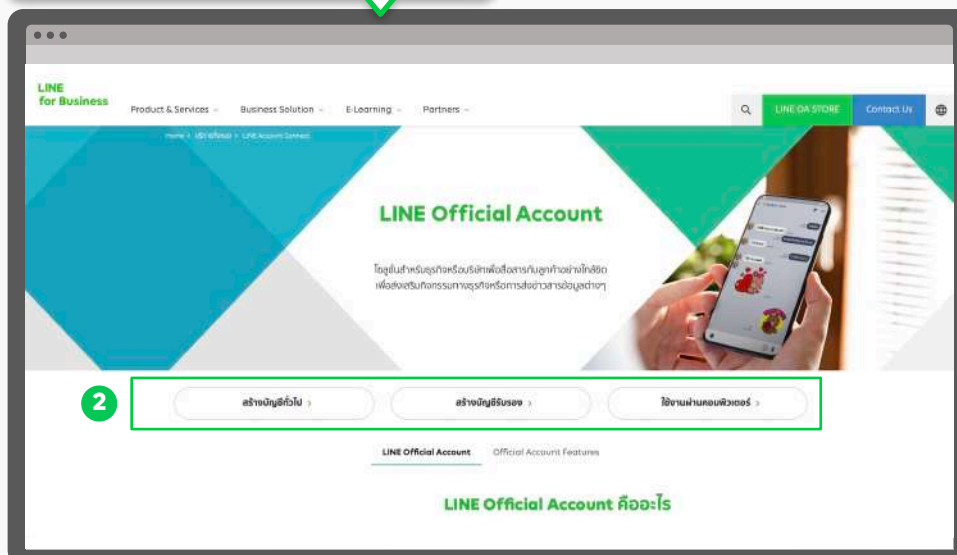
LINE for Business

Product & Services
Business Solution
E-Learning
Partners

LINE OA STORE
Contact Us

Home > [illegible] > LINE Account Connect

LINE Official Account

โซลูชั่นสำหรับธุรกิจหรือบริษัทเพื่อสื่อสารกับลูกค้าอย่างใกล้ชิด เพื่อส่งเสริมกิจกรรมทางธุรกิจหรือการส่งข่าวสารข้อมูลต่างๆ

2

สร้างบัญชีทั่วไป >
สร้างบัญชีรับรอง >
ใช้งานผ่านคอมพิวเตอร์ >

LINE Official Account
Official Account Features

LINE Official Account คืออะไร